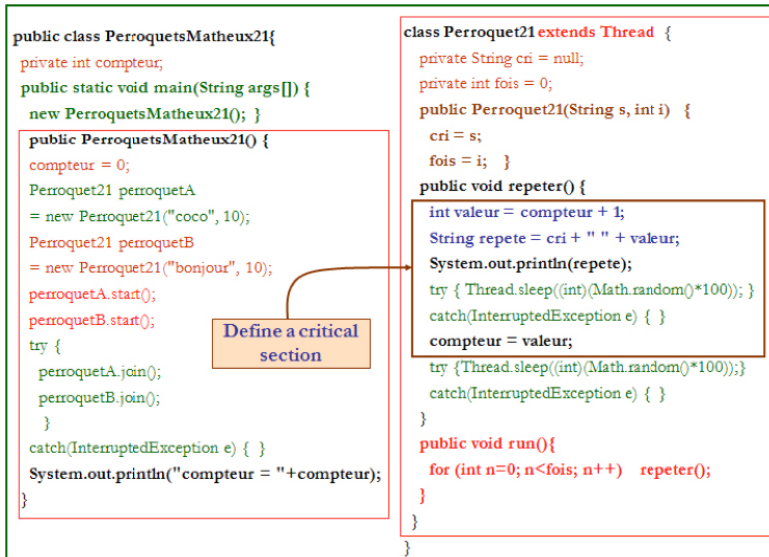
public class PerroquetsMatheux21{
private int compteur;
public static void main(String args[]) {
new PerroquetsMatheux21(); }
public PerroquetsMatheux21() {
compteur = 0;
Perroquet21 perroquetA
= new Perroquet21("coco", 10);
Perroquet21 perroquetB
= new Perroquet21("bonjour", 10);
perroquetA.start();
perroquetB.start();
try {
perroquetA.join();
perroquetB.join();
}
catch(InterruptedException e) { }
System.out.println("compteur = "+compteur);
}

Define a critical section

class Perroquet21 extends Thread {
private String cri = null;
private int fois = 0;
public Perroquet21(String s, int i) {
cri = s;
fois = i; }
public void repeter() {
int valeur = compteur + 1;
String repete = cri + " " + valeur;
System.out.println(repete);
try { Thread.sleep((int)(Math.random()*100)); }
catch(InterruptedException e) { }
compteur = valeur;
try {Thread.sleep((int)(Math.random()*100));}
catch(InterruptedException e) { }
}
public void run(){
for (int n=0; n<fois; n++) repeter();
}
}
}